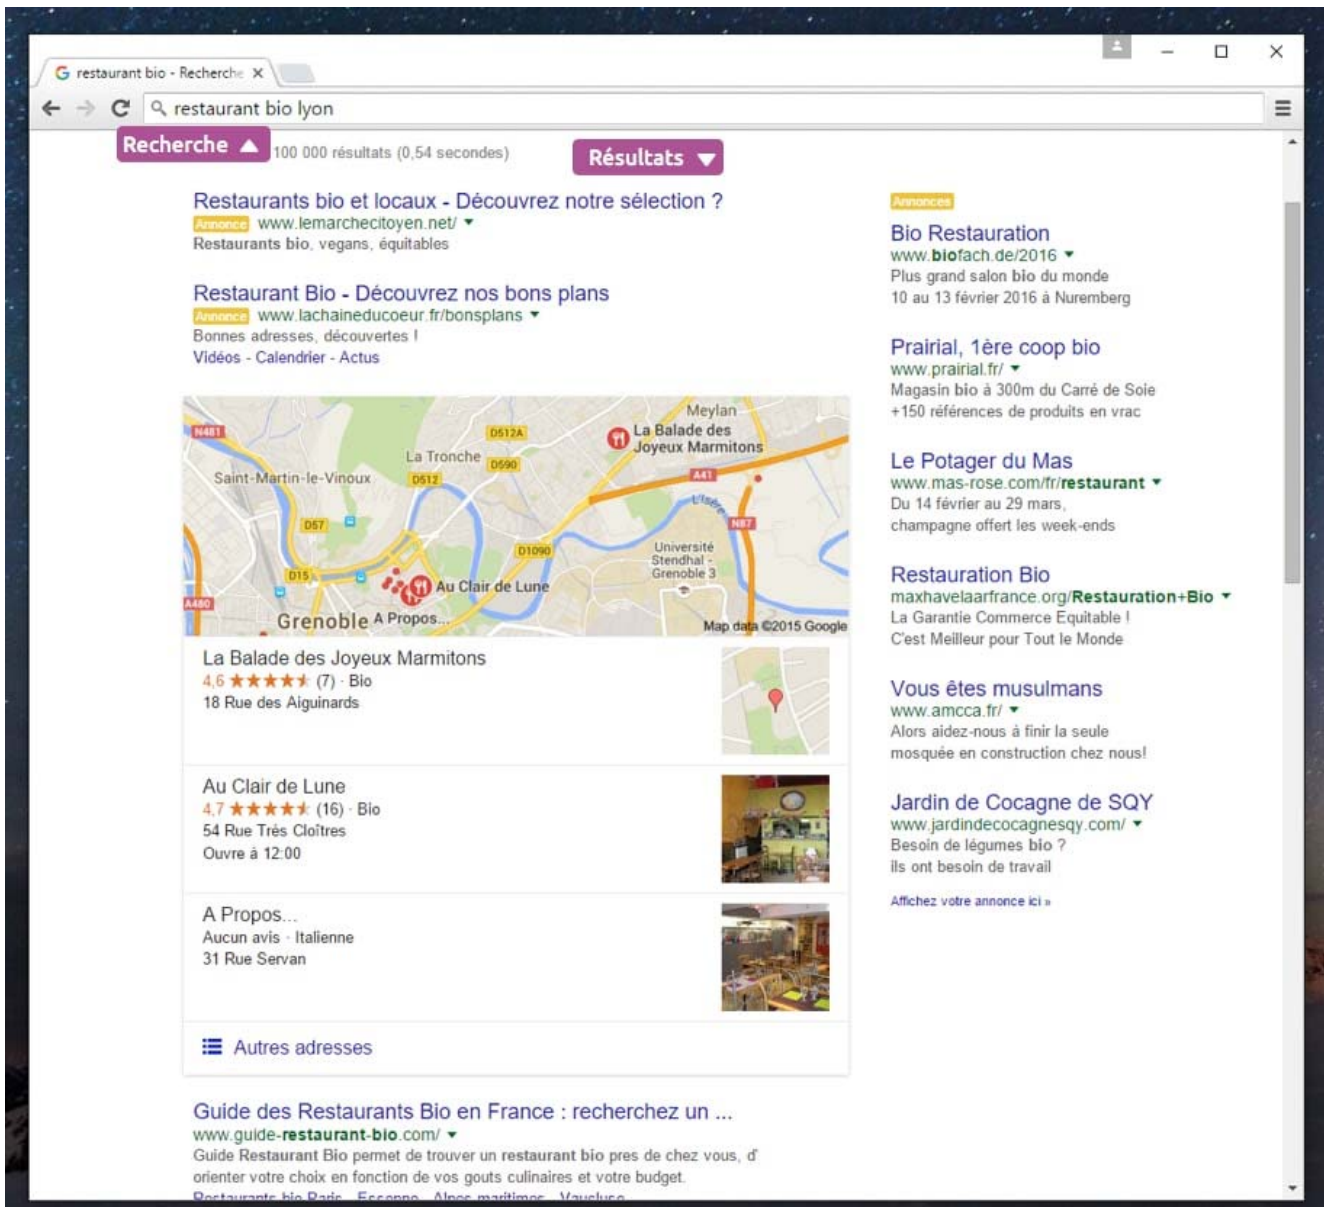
restaurant bio - Recherche ×

restaurant bio lyon

Recherche

100 000 résultats (0,54 secondes)

Résultats

Restaurants bio et locaux - Découvrez notre sélection ?
Annonce www.lemarchecitoyen.net/
Restaurants bio, vegans, équitables

Restaurant Bio - Découvrez nos bons plans
Annonce www.lachaineducoeur.fr/bonsplans
Bonnes adresses, découvertes !
Vidéos - Calendrier - Actus

N481 D512A Meylan La Balade des Joyeux Marmitons La Tronche D590 Saint-Martin-le-Vinoux D512 A41 L'Isère D57 N87 D1090 Université Stendhal - Grenoble 3 D15 Au Clair de Lune A480 Grenoble A Propos... Map data ©2015 Google

La Balade des Joyeux Marmitons
4,6 ★★★★★ (7) · Bio
18 Rue des Aiguinards

Au Clair de Lune
4,7 ★★★★★ (16) · Bio
54 Rue Très Cloîtres
Ouvre à 12:00

A Propos...
Aucun avis · Italienne
31 Rue Servan

Autres adresses

Guide des Restaurants Bio en France : recherchez un ...
www.guide-restaurant-bio.com/
Guide Restaurant Bio permet de trouver un restaurant bio pres de chez vous, d' orienter votre choix en fonction de vos gouts culinaires et votre budget.
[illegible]

Annonces

Bio Restauration
www.biofach.de/2016
Plus grand salon bio du monde
10 au 13 février 2016 à Nuremberg

Prairial, 1ère coop bio
www.prairial.fr/
Magasin bio à 300m du Carré de Soie
+150 références de produits en vrac

Le Potager du Mas
www.mas-rose.com/fr/restaurant
Du 14 février au 29 mars,
champagne offert les week-ends

Restauration Bio
maxhavelaarfrance.org/Restauration+Bio
La Garantie Commerce Equitable !
C'est Meilleur pour Tout le Monde

Vous êtes musulmans
www.amcca.fr/
Alors aidez-nous à finir la seule
mosquée en construction chez nous!

Jardin de Cocagne de SQY
www.jardindecocagnesqy.com/
Besoin de légumes bio ?
ils ont besoin de travail

Affichez votre annonce ici »